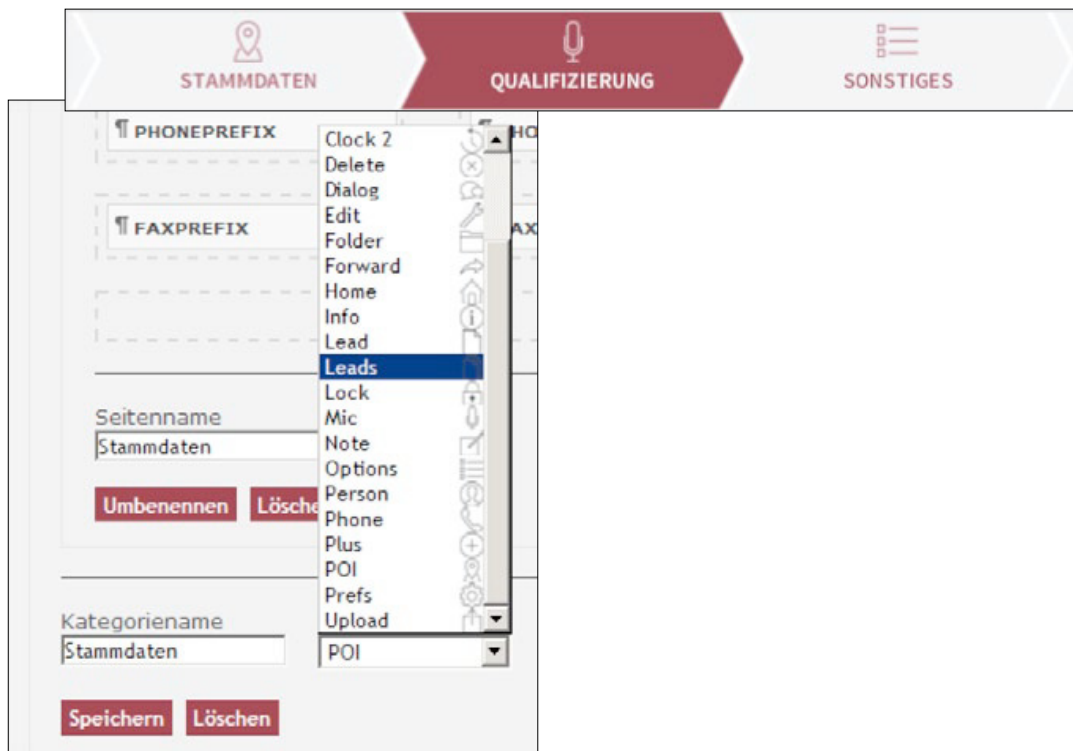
STAMMDATEN
QUALIFIZIERUNG
SONSTIGES

¶ PHONEPREFIX
¶ HO
¶ FAXPREFIX
AX

Clock 2
Delete
Dialog
Edit
Folder
Forward
Home
Info
Lead
Leads
Lock
Mic
Note
Options
Person
Phone
Plus
POI
Prefs
Upload

Seitenname
Stammdaten
Umbenennen
Lösche

Kategoriename
Stammdaten
POI
Speichern
Löschen